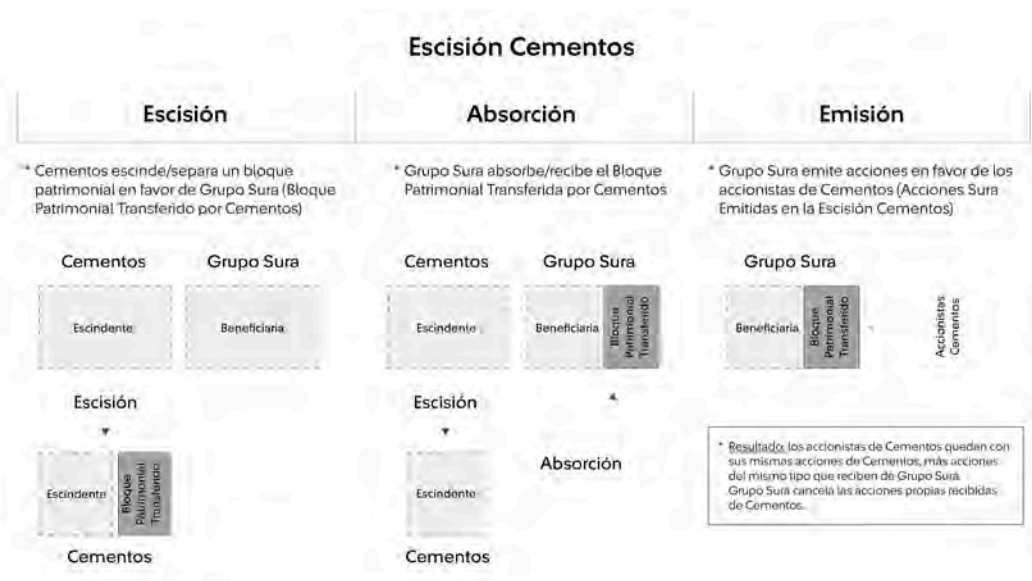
Escisión Cementos

Escisión

Absorción

Emisión

* Cementos escinde/separa un bloque patrimonial en favor de Grupo Sura (Bloque Patrimonial Transferido por Cementos)

* Grupo Sura absorbe/recibe el Bloque Patrimonial Transferida por Cementos

* Grupo Sura emite acciones en favor de los accionistas de Cementos (Acciones Sura Emitidas en la Escisión Cementos)

Cementos

Grupo Sura

Escindente

Beneficiaria

Escisión

Escindente

Bloque Patrimonial Transferido

Cementos

Cementos

Grupo Sura

Escindente

Beneficiaria

Bloque Patrimonial Transferido

Escisión

Escindente

Absorción

Cementos

Grupo Sura

Beneficiaria

Bloque Patrimonial Transferido

Accionistas Cementos

* Resultado: los accionistas de Cementos quedan con sus mismas acciones de Cementos, más acciones del mismo tipo que reciben de Grupo Sura. Grupo Sura cancela las acciones propias recibidas de Cementos.